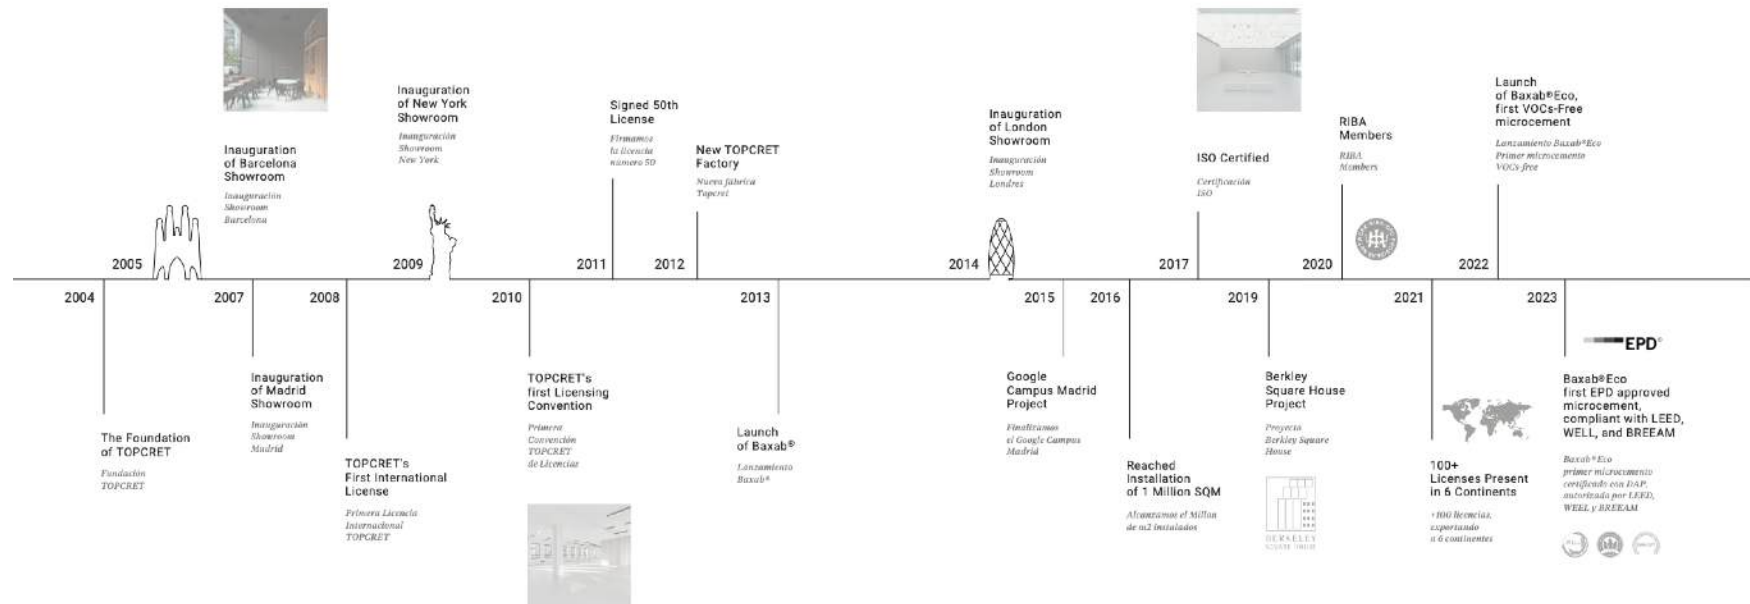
Inauguration of Barcelona Showroom

Inauguración Showroom Barcelona

Inauguration of New York Showroom

Inauguración Showroom New York

Signed 50th License

Firmamos la licencia número 50

New TOPCRET Factory

Nueva fábrica Topcret

Inauguration of London Showroom

Inauguración Showroom Londres

ISO Certified

Certificación ISO

RIBA Members

RIBA Members

Launch of Baxab®Eco, first VOCs-Free microcement

Lanzamiento Baxab®Eco Primer microcemento VOCs free

2005 2009 2011 2012 2014 2017 2020 2022

2004 2007 2008 2010 2013 2015 2016 2019 2021 2023

The Foundation of TOPCRET

Fundación TOPCRET

Inauguration of Madrid Showroom

Inauguración Showroom Madrid

TOPCRET's First International License

Primera Licencia Internacional TOPCRET

TOPCRET's first Licensing Convention

Primera Convención TOPCRET de Licencias

Launch of Baxab®

Lanzamiento Baxab®

Google Campus Madrid Project

Finalizamos el Google Campus Madrid

Reached Installation of 1 Million SQM

Alcanzamos el Millón de m2 instalados

Berkley Square House Project

Proyecto Berkley Square House

BERKELEY SQUARE HOUSE

100+ Licenses Present in 6 Continents

+100 licencias, exportando a 6 continentes

EPD

Baxab®Eco first EPD approved microcement, compliant with LEED, WELL, and BREEAM

Baxab®Eco primer microcemento certificado con DAP, autorizado por LEED, WELL y BREEAM